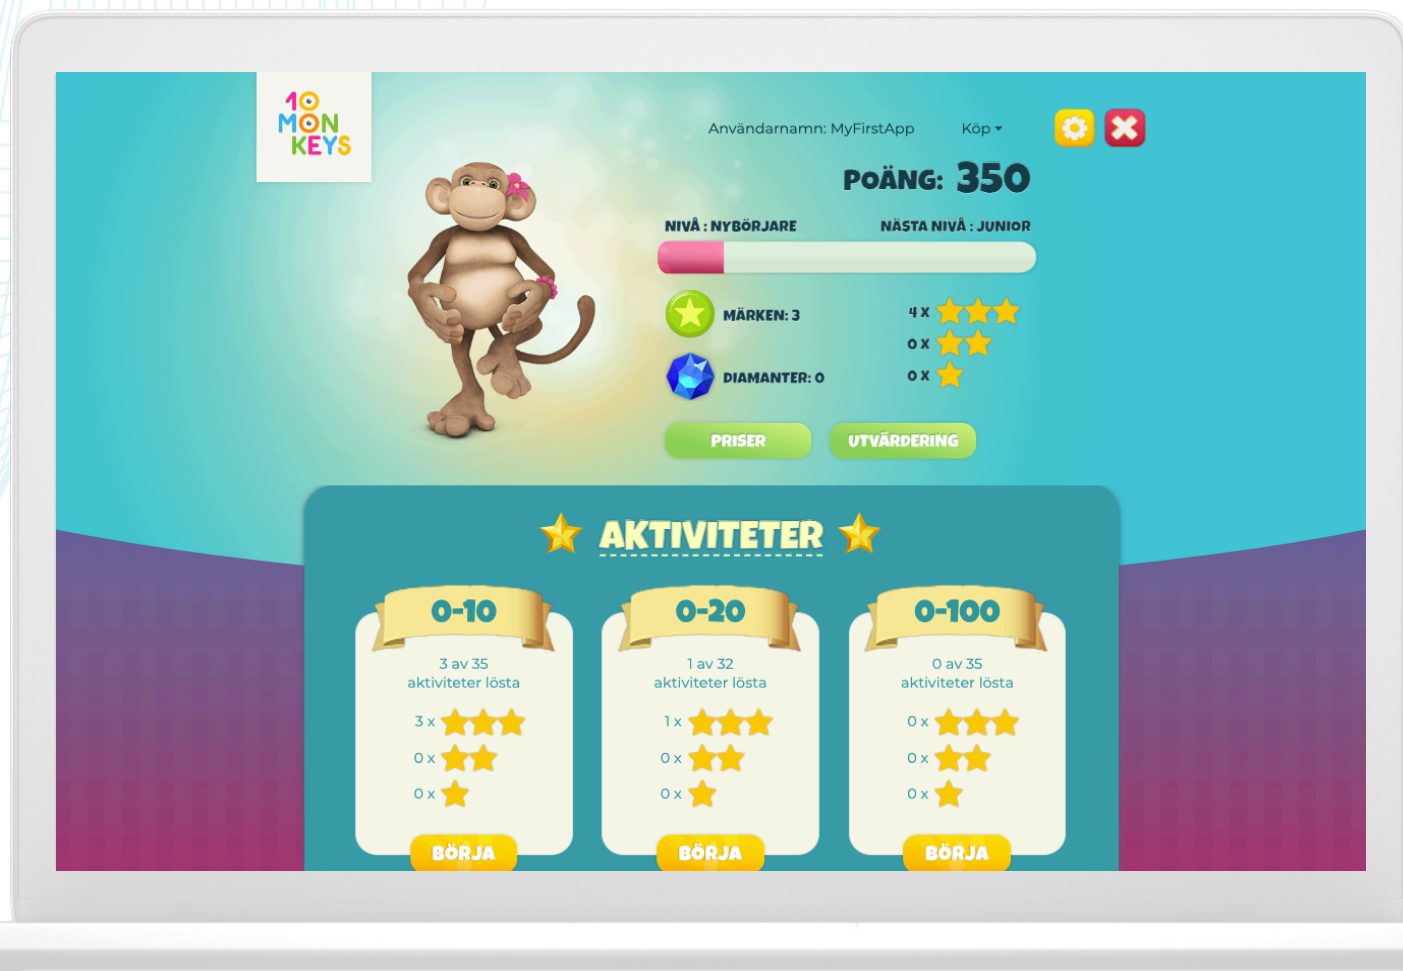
10 MON KEYS

Användarnamn: MyFirstApp

Köp

POÄNG: 350

NIVÅ : NYBÖRJARE

NÄSTA NIVÅ : JUNIOR

MÄRKEN: 3

DIAMANTER: 0

4 x

0 x

0 x

PRISER

UTVÄRDERING

AKTIVITETER

0-10

3 av 35 aktiviteter lösta

3 x

0 x

0 x

BÖRJA

0-20

1 av 32 aktiviteter lösta

1 x

0 x

0 x

BÖRJA

0-100

0 av 35 aktiviteter lösta

0 x

0 x

0 x

BÖRJA